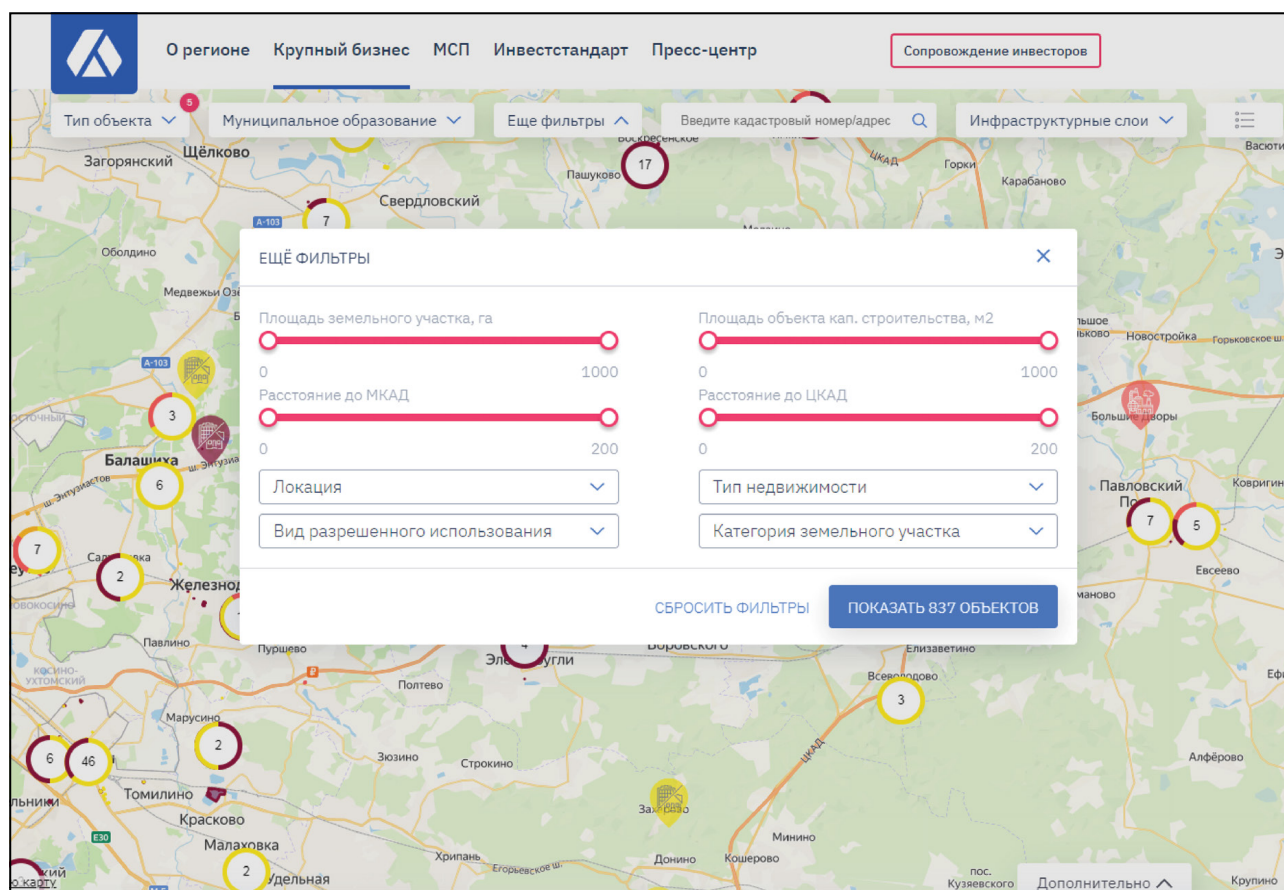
О регионе Крупный бизнес МСП Инвестстандарт Пресс-центр

Сопровождение инвесторов

Тип объекта 5
Муниципальное образование
Еще фильтры
Введите кадастровый номер/адрес
Инфраструктурные слои

ЕЩЁ ФИЛЬТРЫ

Площадь земельного участка, га
0 1000

Площадь объекта кап. строительства, м2
0 1000

Расстояние до МКАД
0 200

Расстояние до ЦКАД
0 200

Локация
Тип недвижимости
Вид разрешенного использования
Категория земельного участка

СБРОСИТЬ ФИЛЬТРЫ
ПОКАЗАТЬ 837 ОБЪЕКТОВ

Загорянский Щёлково Свердловский Пашуково 17 7 Горки Карабаново Оболдино Медвежьи Озёра Новостройка Большие Дворы 3 Балашиха 6 7 2 Железнодорожный Павлинo Пуршево Полтево Электроугли Боровского Елизаветино Всеволодово 3 Павловский Посад 7 5 Евсеево Ковригино Марусино 2 6 46 Томилино Красково Малаховка 2 Удельная Зюзино Строкино Захарово Минино Донино Кошерово Хрипань Алфёрово Кузяевского Дополнительно Крупино ЦКАД А-103 Е30